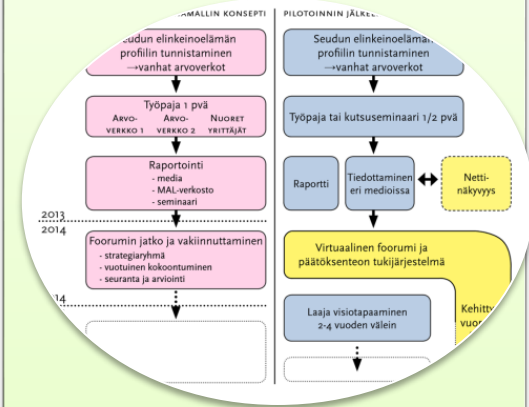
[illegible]AMALLIN KONSEPTI

Seudun elinkeinoelämän profiilin tunnistaminen →vanhat arvoverkot

Työpaja 1 pvä

ARVO-VERKKO 1

ARVO-VERKKO 2

NUORET YRITTÄJÄT

Raportointi
- media
- MAL-verkosto
- seminaari

2013

2014

Foorumin jatko ja vakiinnuttaminen
- strategiaryhmä
- vuotuinen kokoontuminen
- seuranta ja arviointi

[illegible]14

PILOTOINNIN JÄLKEE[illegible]

Seudun elinkeinoelämän profiilin tunnistaminen →vanhat arvoverkot

Työpaja tai kutsuseminaari 1/2 pvä

Raportti

Tiedottaminen eri medioissa

Netti-näkyvyys

Virtuaalinen foorumi ja päätöksenteon tukijärjestelmä

Laaja visiotapaaminen 2-4 vuoden välein

Kehitt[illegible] vuo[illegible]